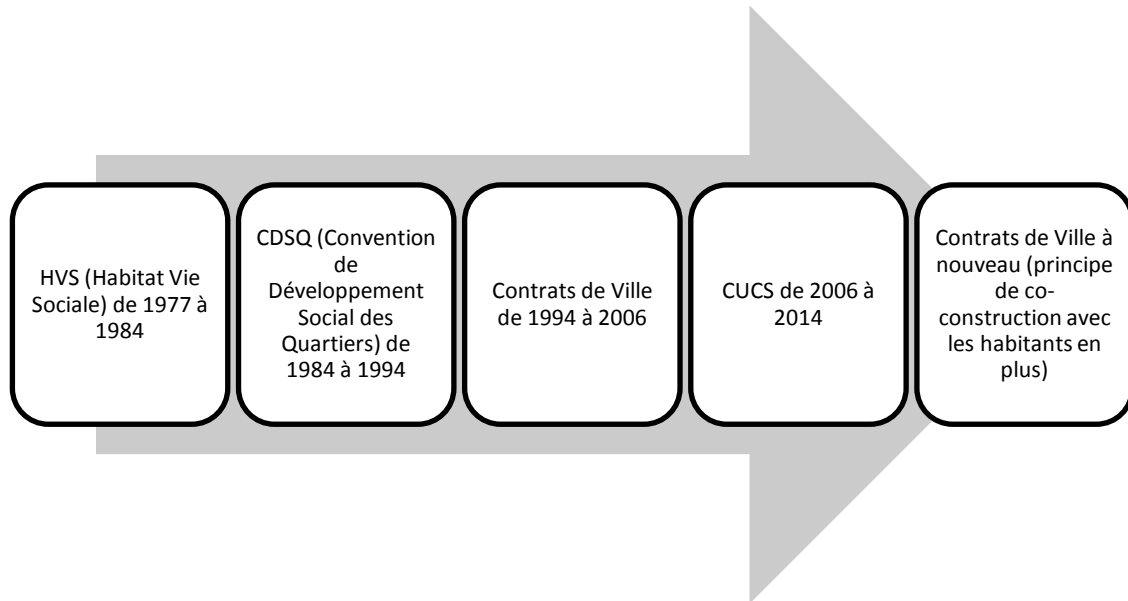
HVS (Habitat Vie Sociale) de 1977 à 1984

CDSQ (Convention de Développement Social des Quartiers) de 1984 à 1994

Contrats de Ville de 1994 à 2006

CUCS de 2006 à 2014

Contrats de Ville à nouveau (principe de co-construction avec les habitants en plus)